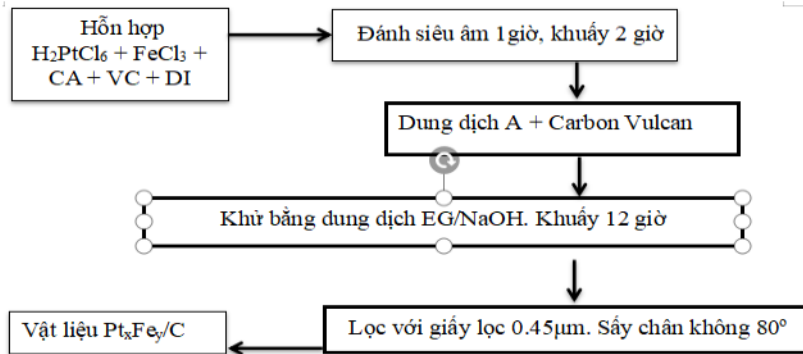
Hỗn hợp $H_2PtCl_6$ + $FeCl_3$ + CA + VC + DI

Đánh siêu âm 1giờ, khuấy 2 giờ

Dung dịch A + Carbon Vulcan

Khử bằng dung dịch EG/NaOH. Khuấy 12 giờ

Lọc với giấy lọc 0.45µm. Sấy chân không 80°

Vật liệu $Pt_xFe_y/C$